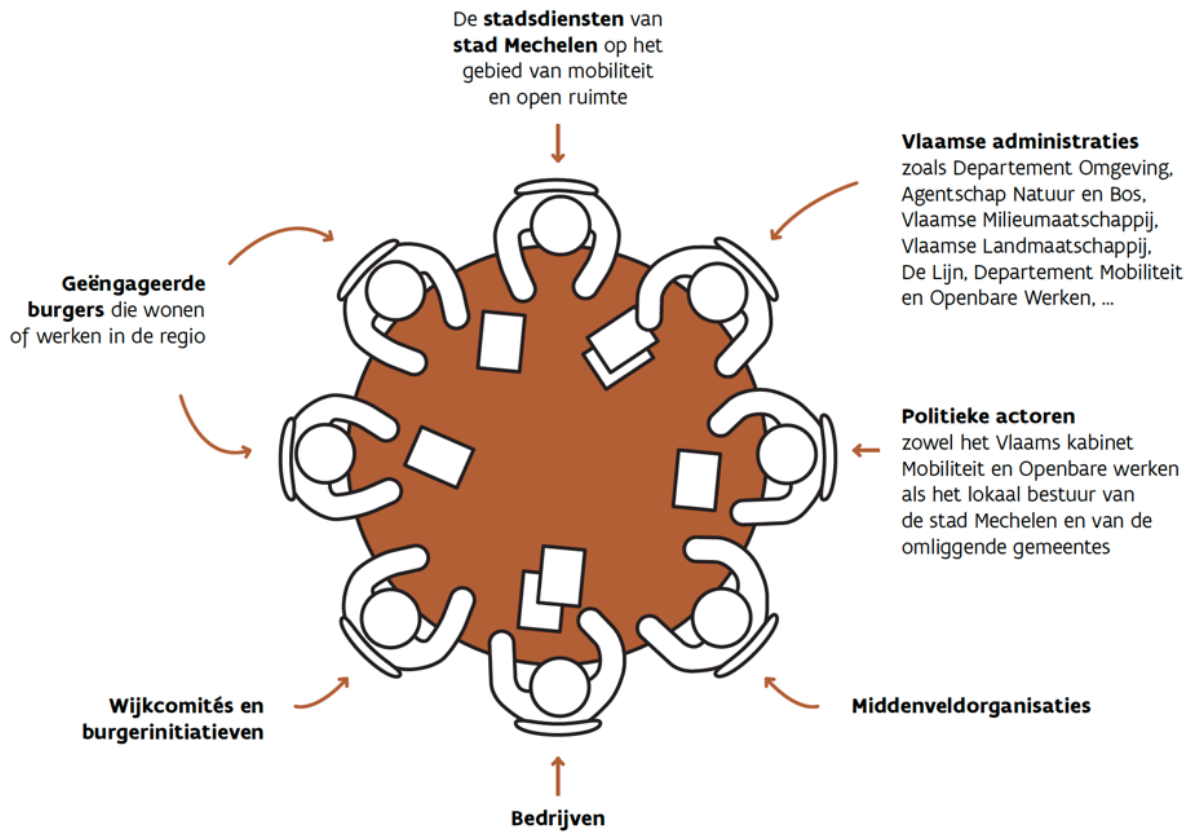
De **stadsdiensten** van **stad Mechelen** op het gebied van mobiliteit en open ruimte

**Vlaamse administraties** zoals Departement Omgeving, Agentschap Natuur en Bos, Vlaamse Milieumaatschappij, Vlaamse Landmaatschappij, De Lijn, Departement Mobiliteit en Openbare Werken, ...

**Geëngageerde burgers** die wonen of werken in de regio

**Politieke actoren** zowel het Vlaams kabinet Mobiliteit en Openbare werken als het lokaal bestuur van de stad Mechelen en van de omliggende gemeentes

**Wijkcomités en burgerinitiatieven**

**Middenveldorganisaties**

**Bedrijven**